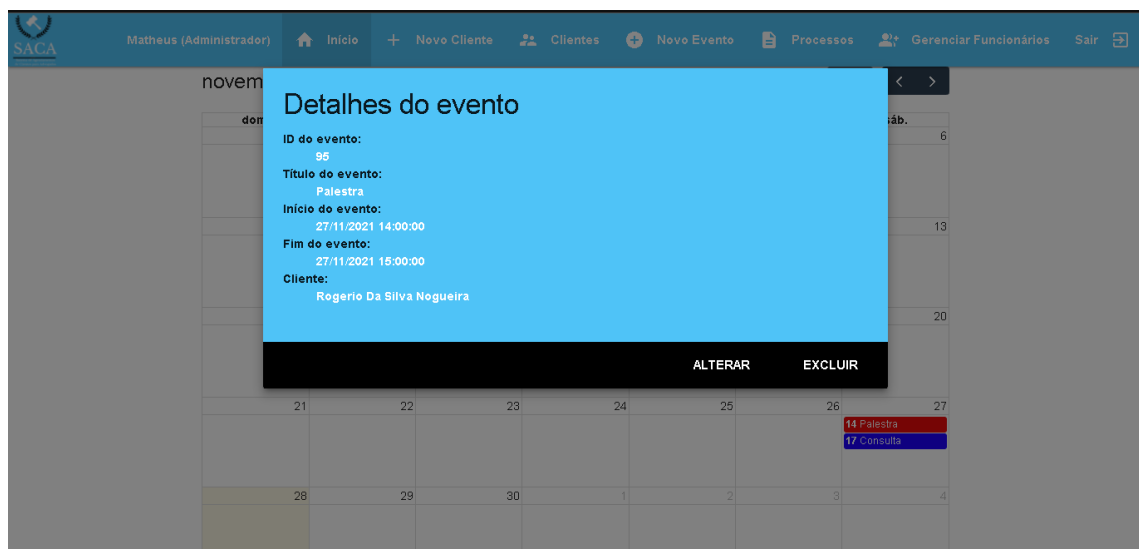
SACA

Matheus (Administrador) Início + Novo Cliente Clientes Novo Evento Processos Gerenciar Funcionários Sair

novem

< >

dom

sáb.

6

13

20

Detalhes do evento

ID do evento:
95
Título do evento:
Palestra
Início do evento:
27/11/2021 14:00:00
Fim do evento:
27/11/2021 15:00:00
Cliente:
Rogerio Da Silva Nogueira

ALTERAR EXCLUIR

| 21 | 22 | 23 | 24 | 25 | 26 | 27 |
|---|---|---|---|---|---|---|
| | | | | | | 14 Palestra<br>17 Consulta |
| 28 | 29 | 30 | 1 | 2 | 3 | 4 |